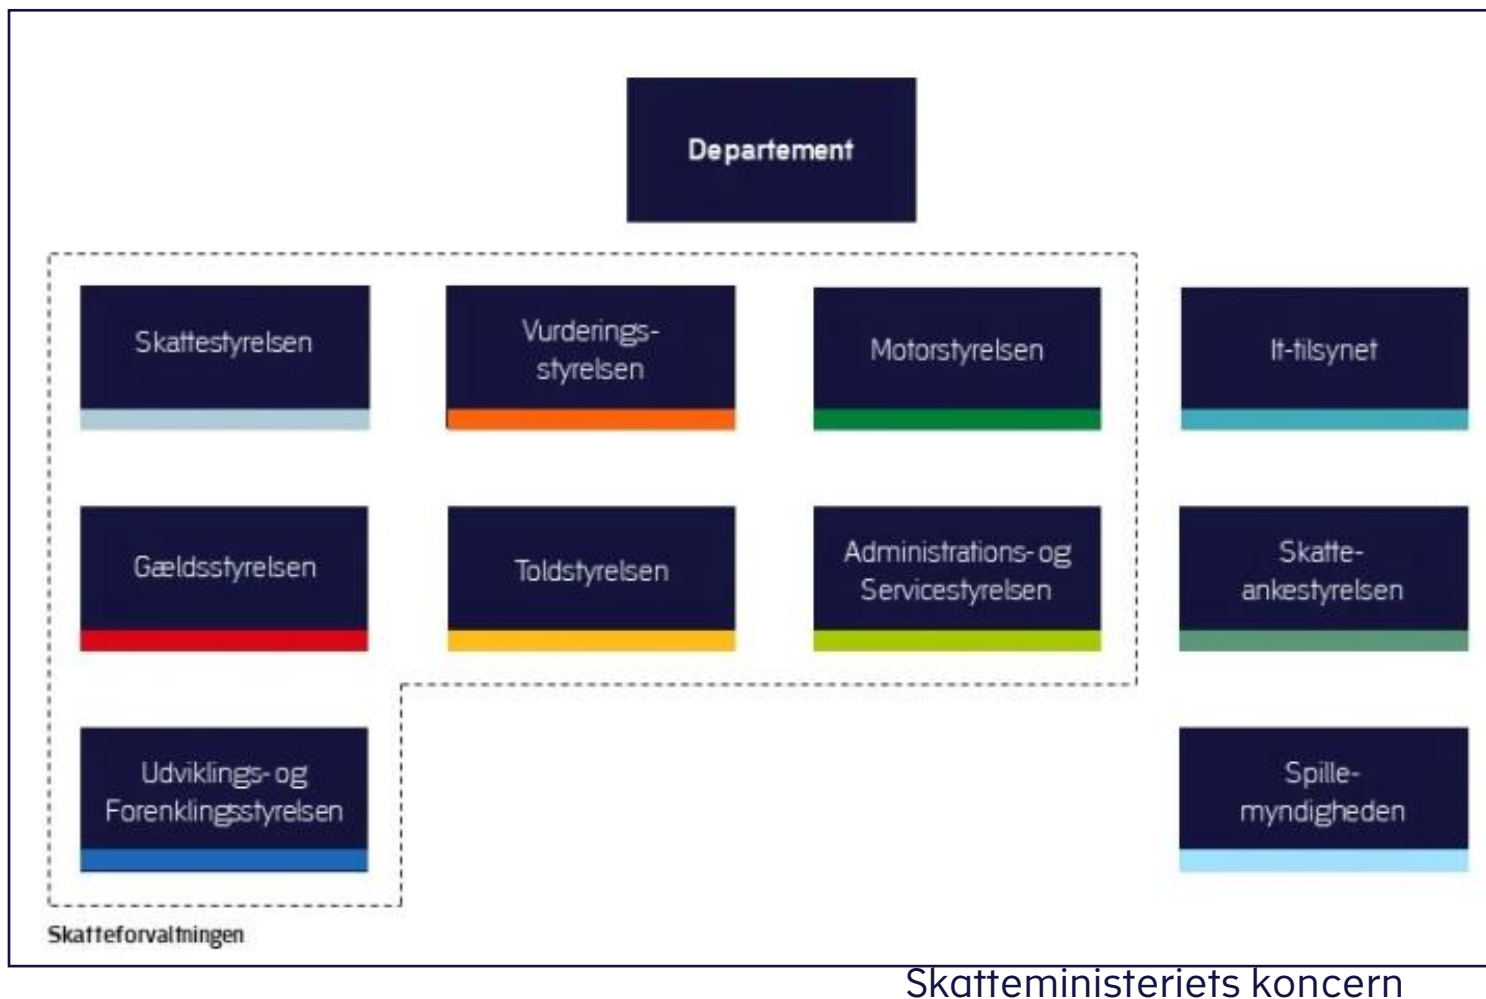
Departement

Skattestyrelsen

Vurderings-styrelsen

Motorstyrelsen

It-tilsynet

Gældsstyrelsen

Toldstyrelsen

Administrations- og Servicestyrelsen

Skatte-ankestyrelsen

Udviklings- og Forenklingsstyrelsen

Spille-myndigheden

Skatteforvaltningen

Skatteministeriets koncern